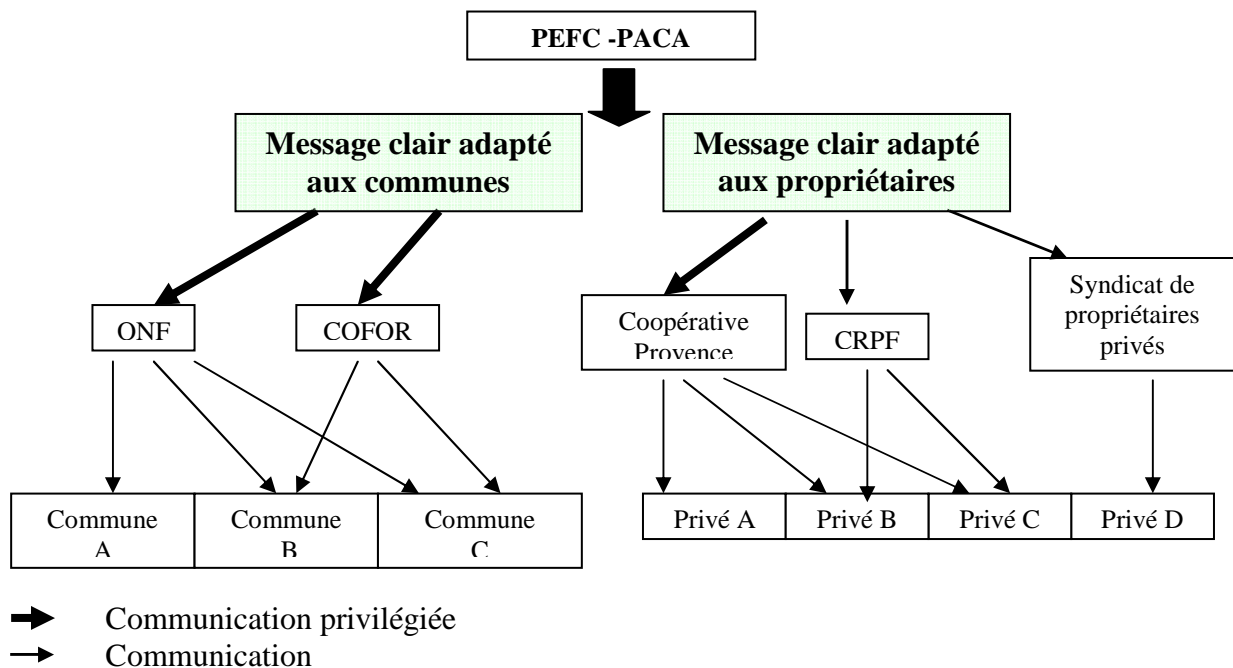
PEFC -PACA

Message clair adapté aux communes

Message clair adapté aux propriétaires

ONF

COFOR

Coopérative Provence

CRPF

Syndicat de propriétaires privés

| Commune A | Commune B | Commune C |
|---|---|---|

| Privé A | Privé B | Privé C | Privé D |
|---|---|---|---|

Communication privilégiée

Communication